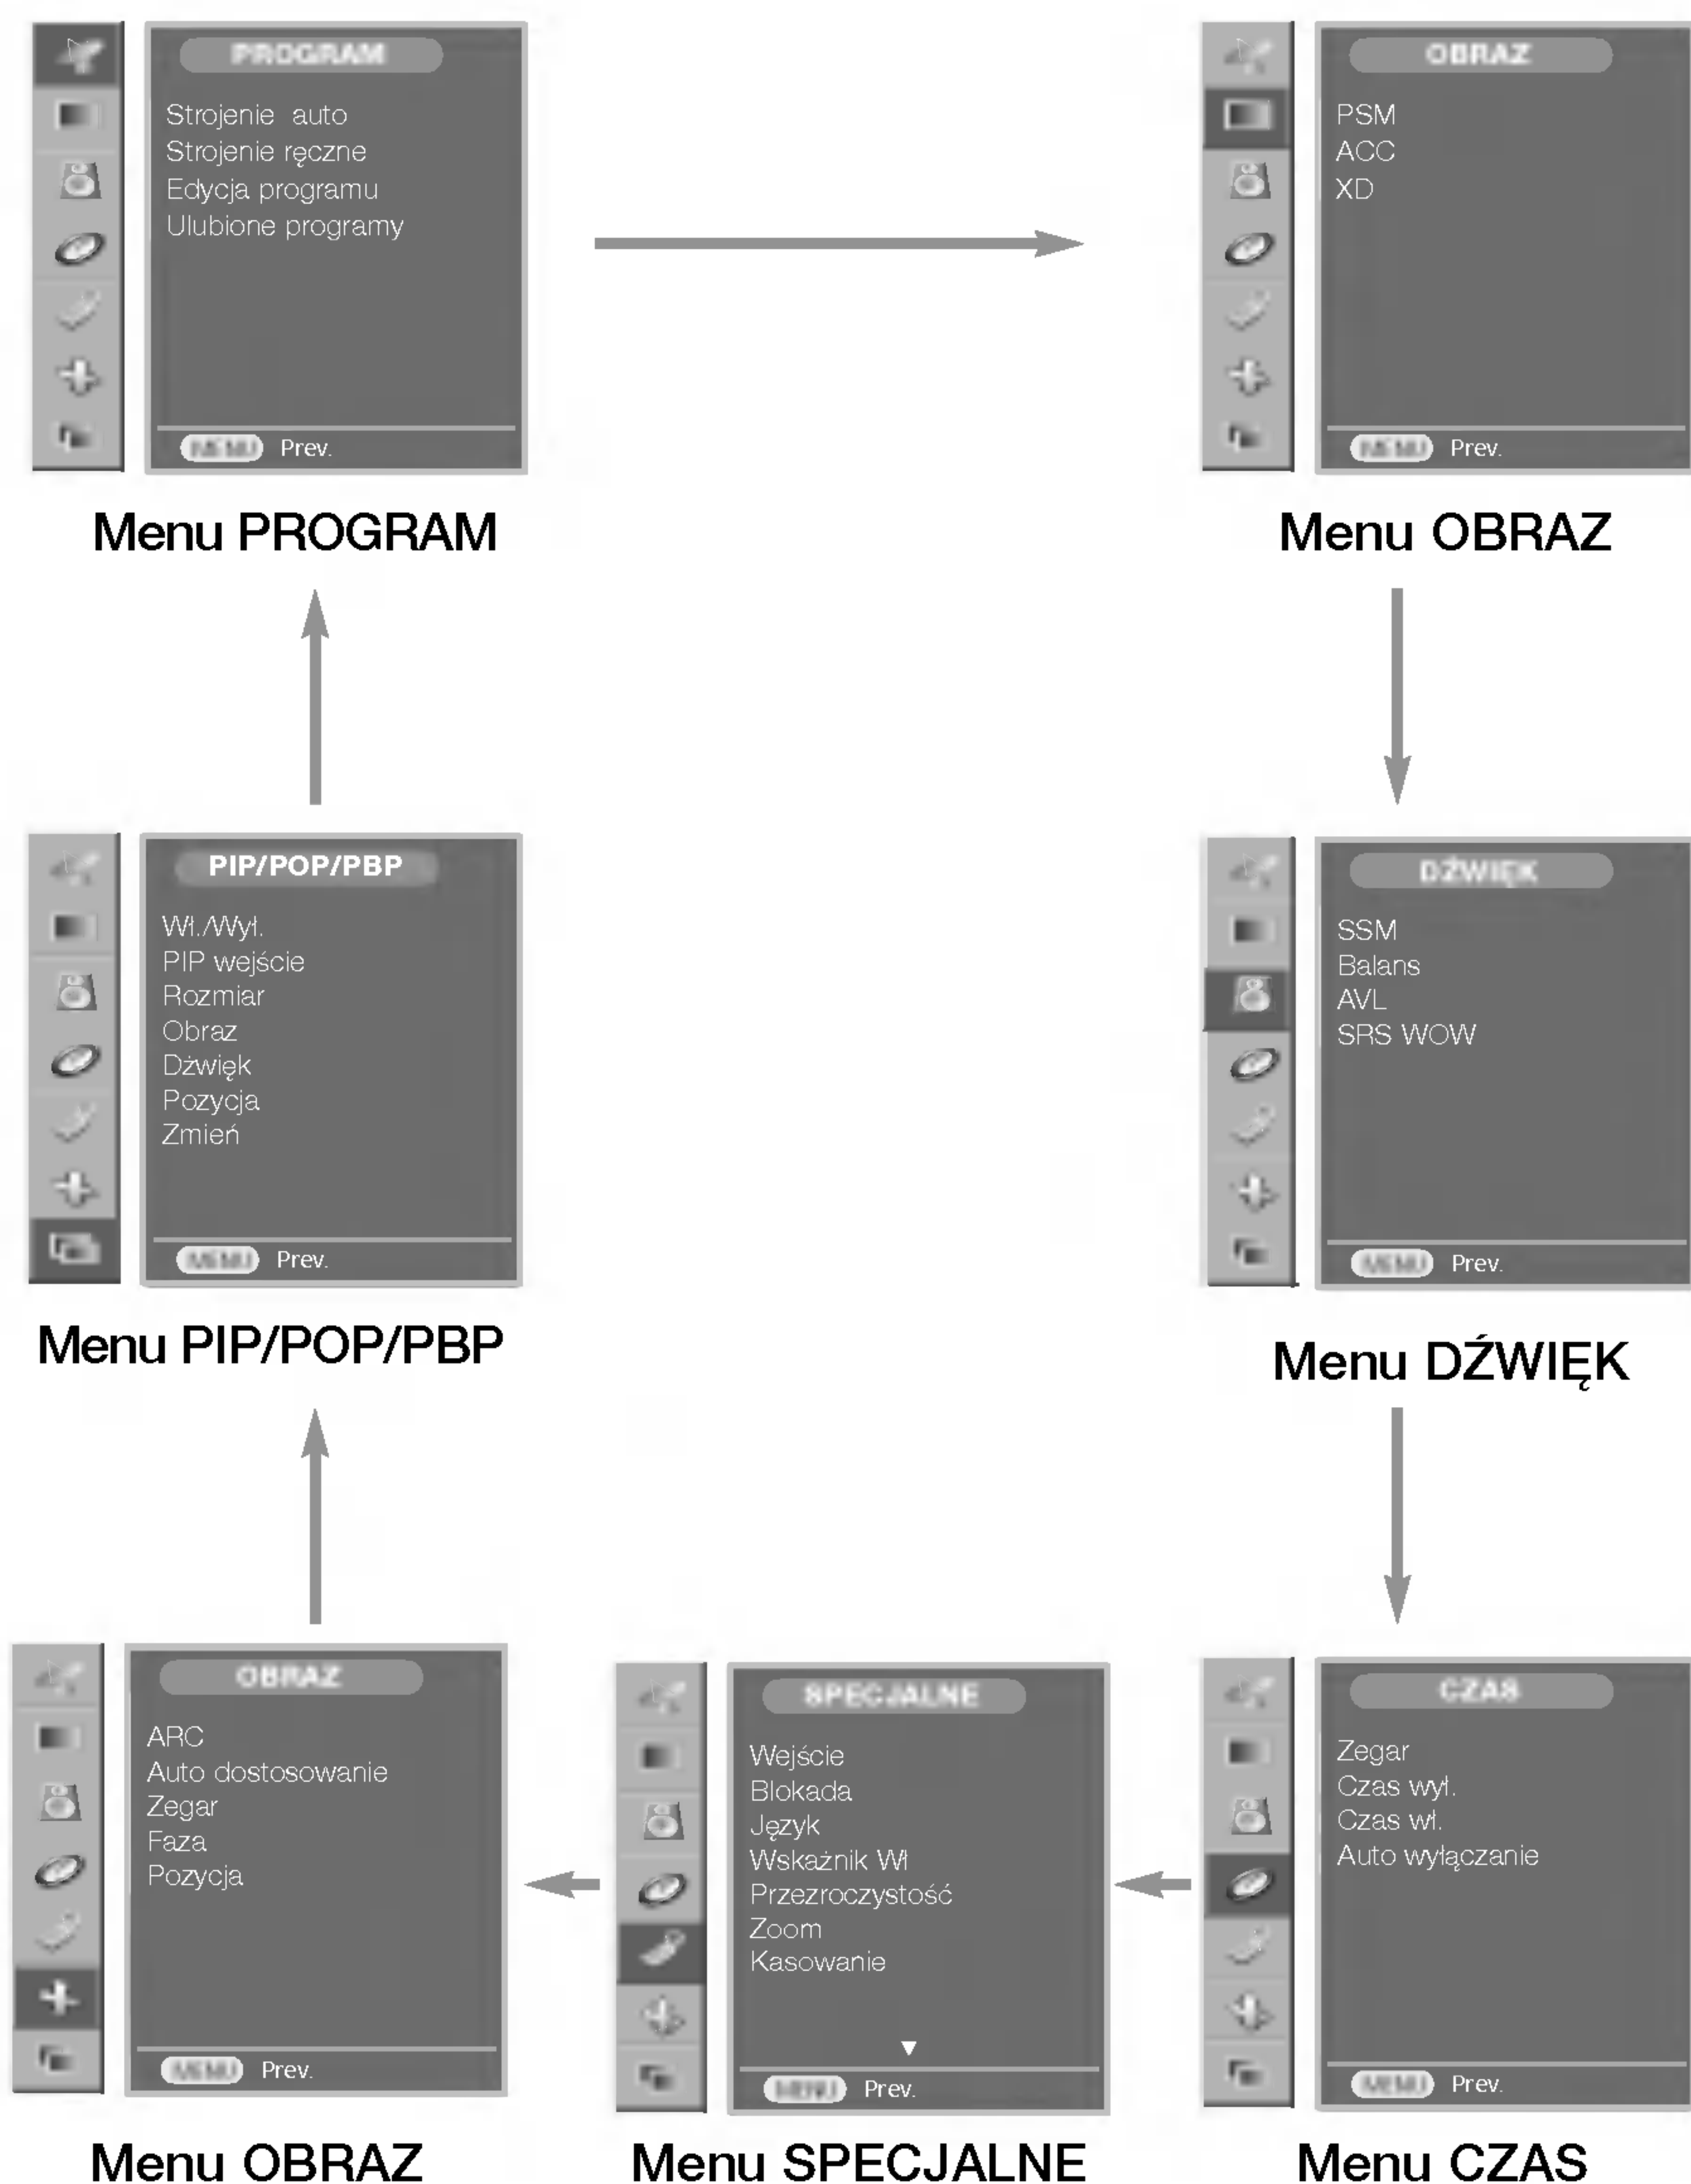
PROGRAM

Strojenie auto
Strojenie ręczne
Edycja programu
Ulubione programy

MENU Prev.

Menu PROGRAM

OBRAZ

PSM
ACC
XD

MENU Prev.

Menu OBRAZ

PIP/POP/PBP

Wł./Wył.
PIP wejście
Rozmiar
Obraz
Dźwięk
Pozycja
Zmień

MENU Prev.

Menu PIP/POP/PBP

DŹWIĘK

SSM
Balans
AVL
SRS WOW

MENU Prev.

Menu DŹWIĘK

OBRAZ

ARC
Auto dostosowanie
Zegar
Faza
Pozycja

MENU Prev.

Menu OBRAZ

SPECJALNE

Wejście
Blokada
Język
Wskaźnik Wł
Przezroczystość
Zoom
Kasowanie
▼

MENU Prev.

Menu SPECJALNE

CZAS

Zegar
Czas wył.
Czas wł.
Auto wyłączanie

MENU Prev.

Menu CZAS